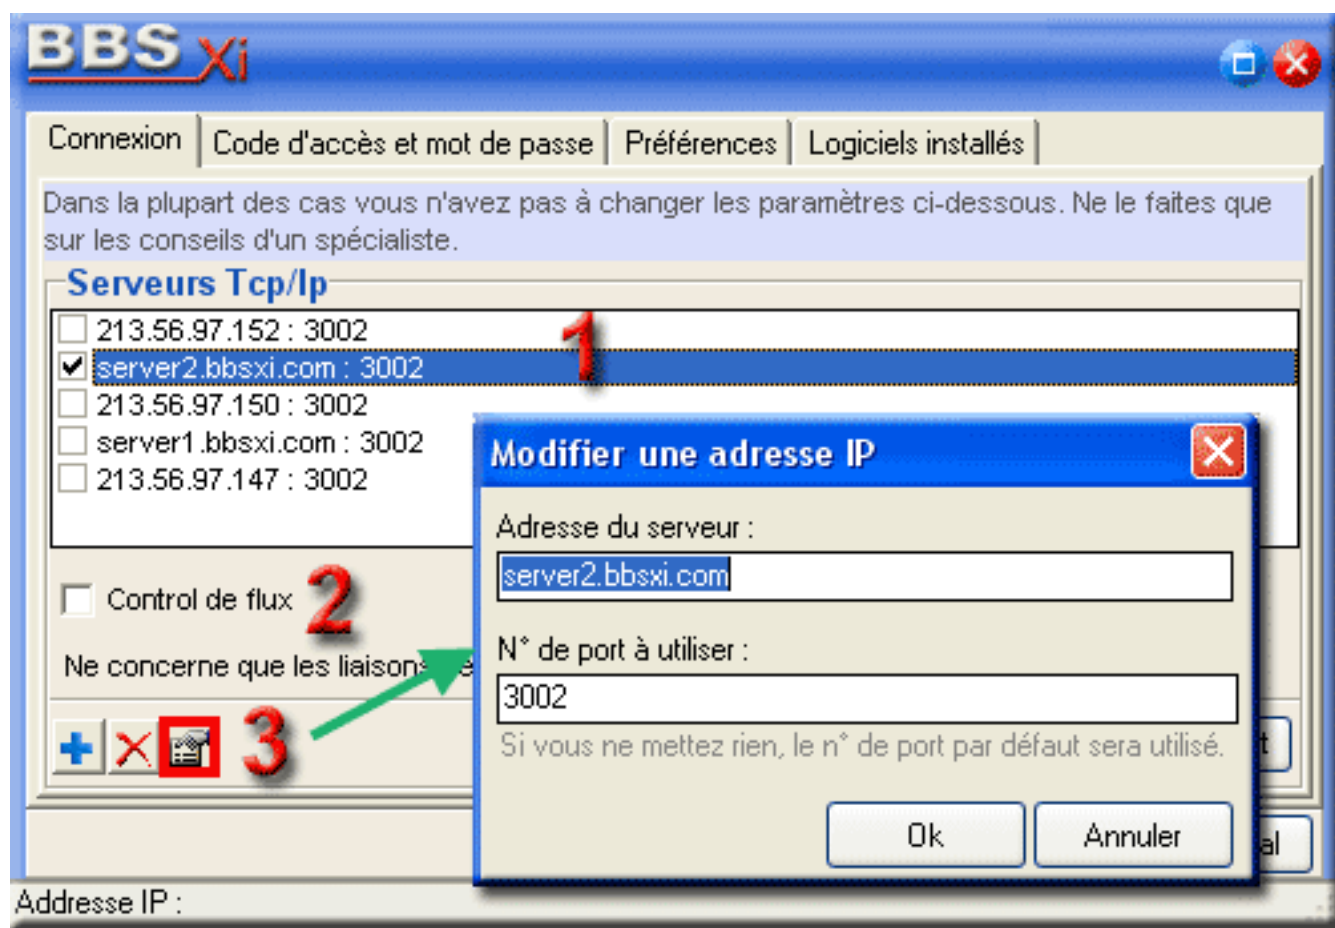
BBS Xi

Connexion | Code d'accès et mot de passe | Préférences | Logiciels installés

Dans la plupart des cas vous n'avez pas à changer les paramètres ci-dessous. Ne le faites que sur les conseils d'un spécialiste.

Serveurs Tcp/Ip

213.56.97.152 : 3002
server2.bbsxi.com : 3002
213.56.97.150 : 3002
server1.bbsxi.com : 3002
213.56.97.147 : 3002

1

Control de flux

2

Ne concerne que les liaison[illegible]

3

Modifier une adresse IP

Adresse du serveur :

server2.bbsxi.com

N° de port à utiliser :

3002

Si vous ne mettez rien, le n° de port par défaut sera utilisé.

Ok

Annuler

Addresse IP :